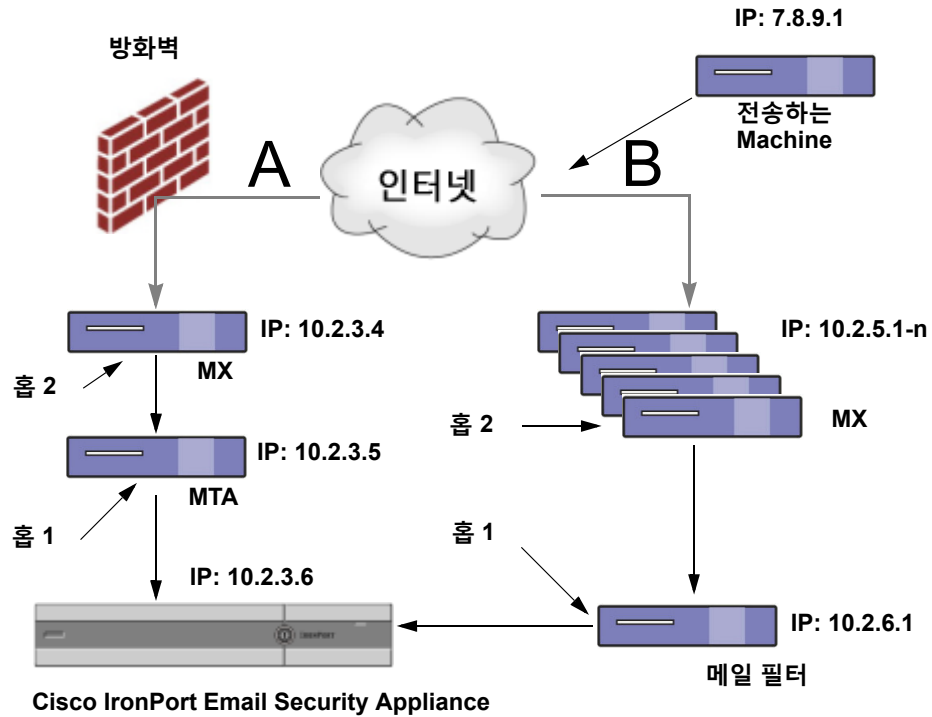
IP: 7.8.9.1

방화벽

전송하는 Machine

A

인터넷

B

IP: 10.2.3.4

IP: 10.2.5.1-n

홉 2

MX

홉 2

MX

IP: 10.2.3.5

MTA

홉 1

홉 1

IP: 10.2.3.6

IRONPORT

IP: 10.2.6.1

메일 필터

Cisco IronPort Email Security Appliance